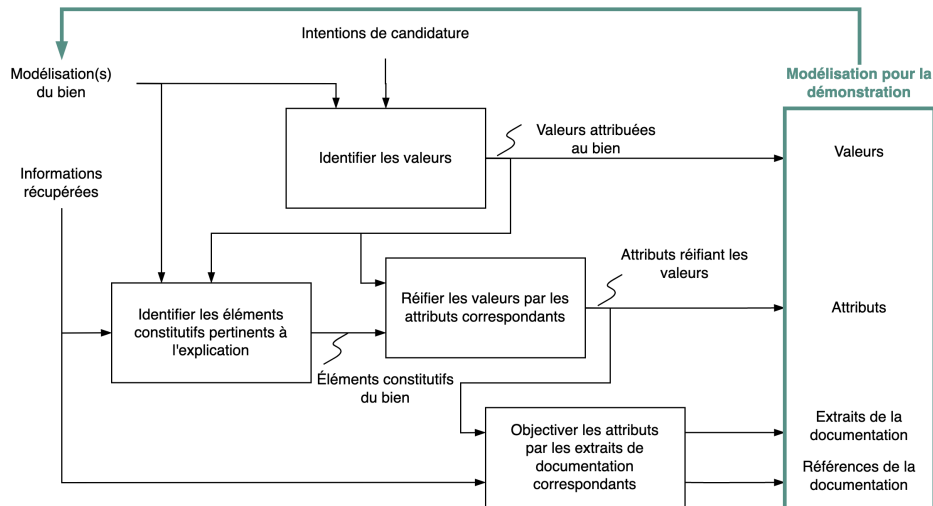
Intentions de candidature

Modélisation(s) du bien

Modélisation pour la démonstration

Identifier les valeurs

Valeurs attribuées au bien

Valeurs

Informations récupérées

Réifier les valeurs par les attributs correspondants

Attributs réifiant les valeurs

Identifier les éléments constitutifs pertinents à l'explication

Attributs

Éléments constitutifs du bien

Objectiver les attributs par les extraits de documentation correspondants

Extraits de la documentation

Références de la documentation